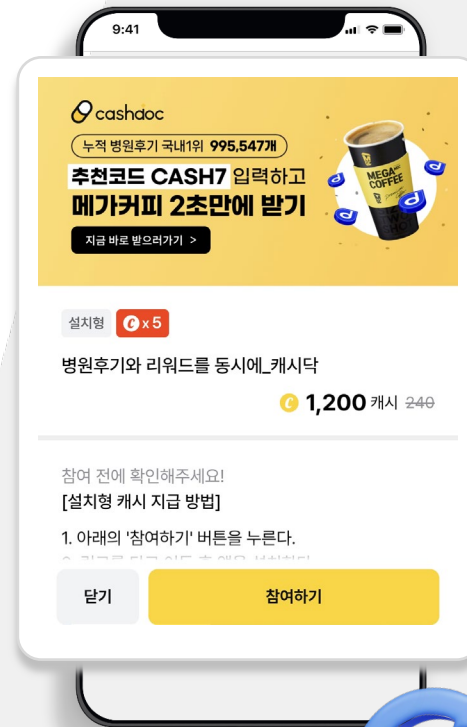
9:41

cashdoc

누적 병원후기 국내1위 995,547개

추천코드 CASH7 입력하고

메가커피 2초만에 받기

지금 바로 받으러가기 >

MEGA COFFEE

설치형 x 5

병원후기와 리워드를 동시에_캐시닥

1,200 캐시 240

참여 전에 확인해주세요!

[설치형 캐시 지급 방법]

1. 아래의 '참여하기' 버튼을 누른다.

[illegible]

닫기

참여하기